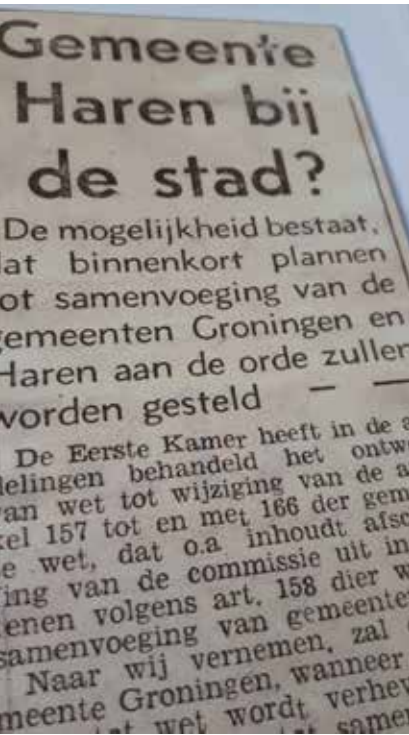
Gemeente Haren bij de stad?

De mogelijkheid bestaat, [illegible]at binnenkort plannen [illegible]ot samenvoeging van de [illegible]emeenten Groningen en Haren aan de orde zullen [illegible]vorden gesteld — —

De Eerste Kamer heeft in de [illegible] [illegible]delingen behandeld het ontw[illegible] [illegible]an wet tot wijziging van de a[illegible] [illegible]kel 157 tot en met 166 der gem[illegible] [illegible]e wet, dat o.a inhoudt afsc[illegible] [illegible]ing van de commissie uit in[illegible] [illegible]enen volgens art. 158 dier w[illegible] samenvoeging van gemeente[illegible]

Naar wij vernemen, zal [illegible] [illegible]meente Groningen, wanneer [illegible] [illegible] wet wordt verhe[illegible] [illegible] samen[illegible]